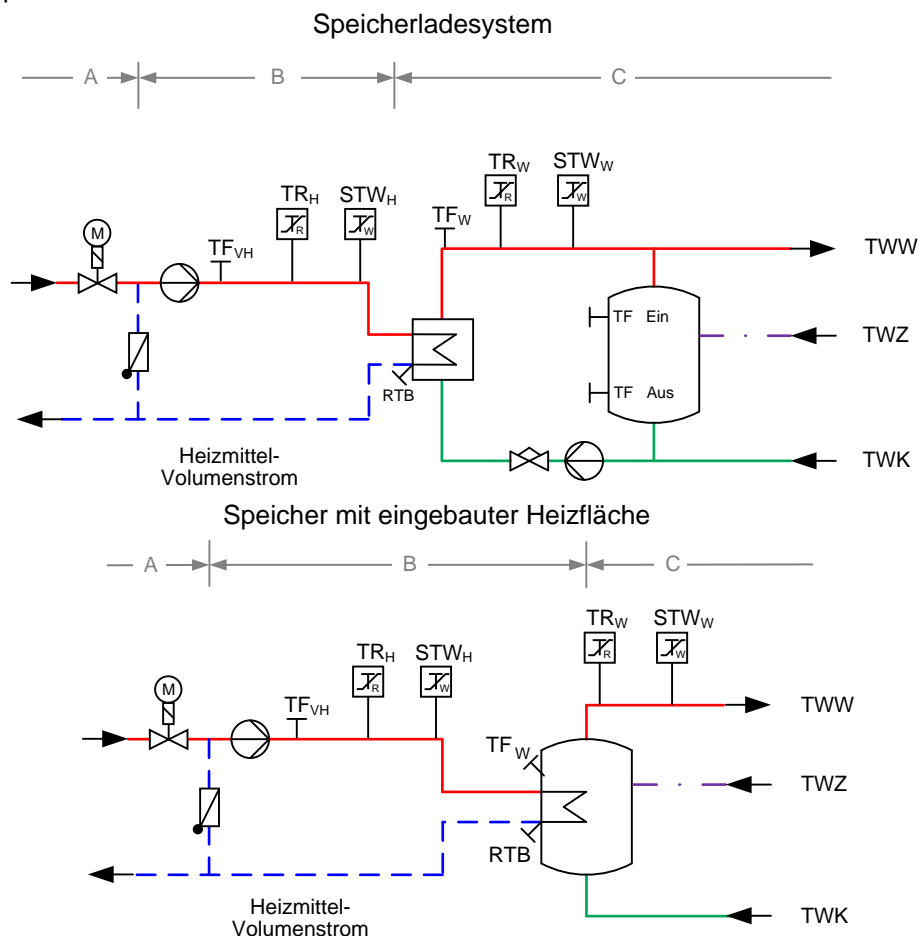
Speicherladesystem

A B C

M

$TF_{VH}$

$TR_H$

R

$STW_H$

W

$TF_W$

$TR_W$

R

$STW_W$

W

TWW

TF Ein

TWZ

TF Aus

RTB

Heizmittel-Volumenstrom

TWK

Speicher mit eingebauter Heizfläche

A B C

M

$TF_{VH}$

$TR_H$

R

$STW_H$

W

$TR_W$

R

$STW_W$

W

TWW

$TF_W$

TWZ

RTB

Heizmittel-Volumenstrom

TWK